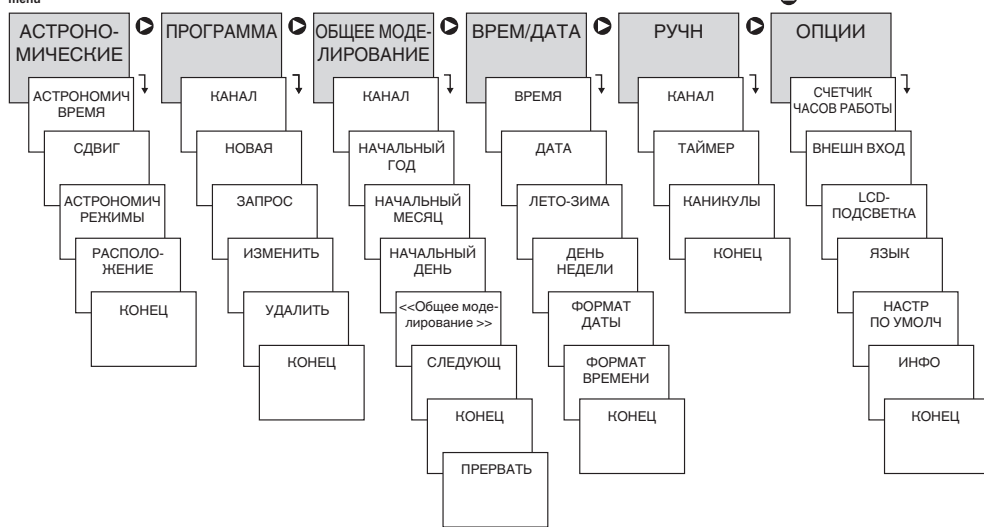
menu

АСТРОНОМИЧЕСКИЕ

АСТРОНОМИЧ ВРЕМЯ

СДВИГ

АСТРОНОМИЧ РЕЖИМЫ

РАСПОЛОЖЕНИЕ

КОНЕЦ

ПРОГРАММА

КАНАЛ

НОВАЯ

ЗАПРОС

ИЗМЕНИТЬ

УДАЛИТЬ

КОНЕЦ

ОБЩЕЕ МОДЕЛИРОВАНИЕ

КАНАЛ

НАЧАЛЬНЫЙ ГОД

НАЧАЛЬНЫЙ МЕСЯЦ

НАЧАЛЬНЫЙ ДЕНЬ

<<Общее моделирование >>

СЛЕДУЮЩ

КОНЕЦ

ПРЕРВАТЬ

ВРЕМ/ДАТА

ВРЕМЯ

ДАТА

ЛЕТО-ЗИМА

ДЕНЬ НЕДЕЛИ

ФОРМАТ ДАТЫ

ФОРМАТ ВРЕМЕНИ

КОНЕЦ

РУЧН

КАНАЛ

ТАЙМЕР

КАНИКУЛЫ

КОНЕЦ

ОПЦИИ

СЧЕТЧИК ЧАСОВ РАБОТЫ

ВНЕШН ВХОД

LCD-ПОДСВЕТКА

ЯЗЫК

НАСТР ПО УМОЛЧ

ИНФО

КОНЕЦ